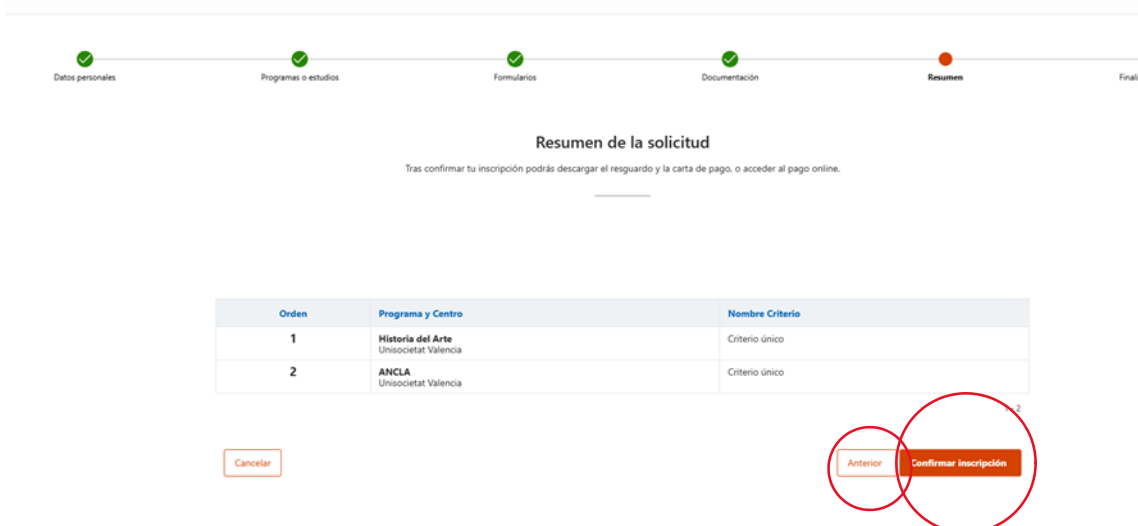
Datos personales

Programas o estudios

Formularios

Documentación

Resumen

Finali

Resumen de la solicitud

Tras confirmar tu inscripción podrás descargar el resguardo y la carta de pago, o acceder al pago online.

| Orden | Programa y Centro | Nombre Criterio |
|---|---|---|
| 1 | Historia del Arte Unisocietat Valencia | Criterio único |
| 2 | ANCLA Unisocietat Valencia | Criterio único |

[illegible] 2

Cancelar

Anterior

Confirmar inscripción